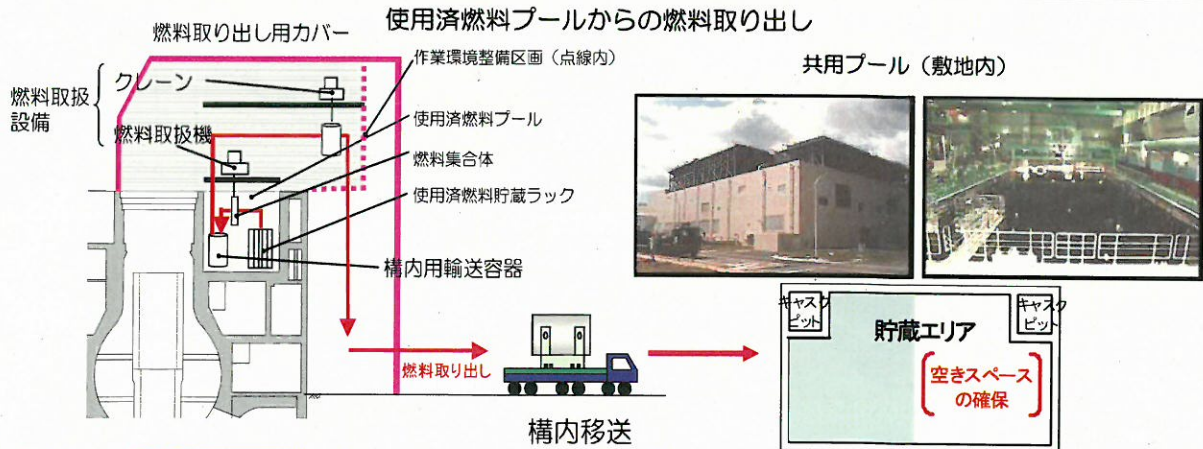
使用済燃料プールからの燃料取り出し

燃料取り出し用カバー

燃料取扱設備

クレーン

燃料取扱機

作業環境整備区画（点線内）

使用済燃料プール

燃料集合体

使用済燃料貯蔵ラック

構内用輸送容器

燃料取り出し

構内移送

共用プール（敷地内）

キャスクピット

キャスクピット

貯蔵エリア

空きスペースの確保